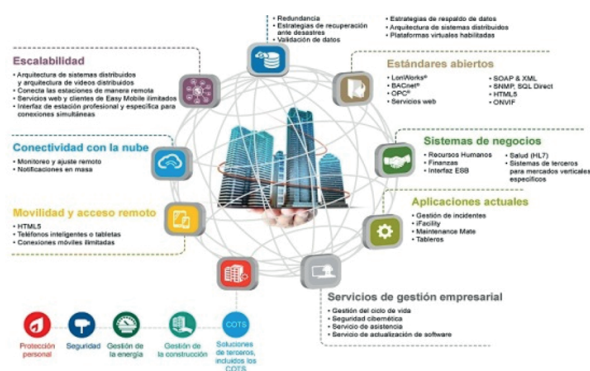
• Redundancia
• Estrategias de recuperación ante desastres
• Validación de datos

• Estrategias de respaldo de datos
• Arquitectura de sistemas distribuidos
• Plataformas virtuales habilitadas

Escalabilidad
• Arquitectura de sistemas distribuidos y arquitectura de videos distribuidos
• Conecta las estaciones de manera remota
• Servicios web y clientes de Easy Mobile ilimitados
• Interfaz de estación profesional y específica para conexiones simultáneas

Estándares abiertos
• LonWorks®
• BACnet®
• OPC®
• Servicios web
• SOAP & XML
• SNMP, SQL Direct
• HTML5
• ONVIF

Conectividad con la nube
• Monitoreo y ajuste remoto
• Notificaciones en masa

Sistemas de negocios
• Recursos Humanos
• Finanzas
• Interfaz ESB
• Salud (HL7)
• Sistemas de terceros para mercados verticales específicos

Movilidad y acceso remoto
• HTML5
• Teléfonos inteligentes o tabletas
• Conexiones móviles ilimitadas

Aplicaciones actuales
• Gestión de incidentes
• iFacility
• Maintenance Mate
• Tableros

Servicios de gestión empresarial
• Gestión del ciclo de vida
• Seguridad cibernética
• Servicio de asistencia
• Servicio de actualización de software

Protección personal
Seguridad
Gestión de la energía
Gestión de la construcción
COTS
Soluciones de terceros, incluidos los COTS